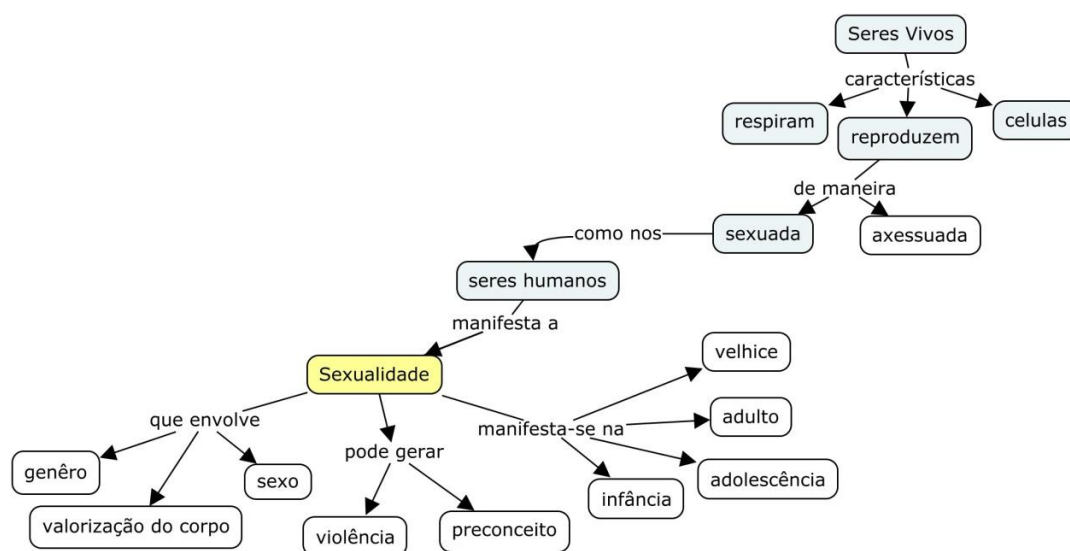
Seres Vivos
características
respiram
reproduzem
celulas
de maneira
sexuada
axessuada
como nos
seres humanos
manifesta a
Sexualidade
que envolve
genêro
sexo
valorização do corpo
pode gerar
violência
preconceito
manifesta-se na
velhice
adulto
adolescência
infância